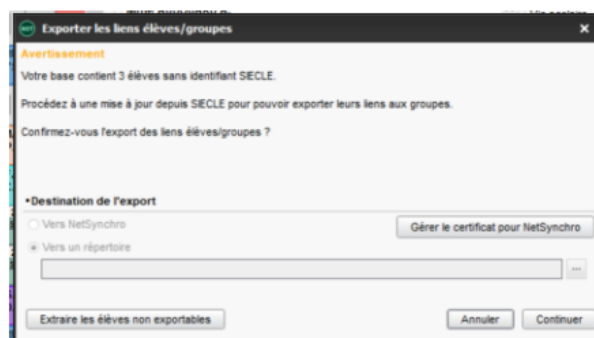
Exporter les liens élèves/groupes

Avertissement

Votre base contient 3 élèves sans identifiant SIECLE.

Procédez à une mise à jour depuis SIECLE pour pouvoir exporter leurs liens aux groupes.

Confirmez-vous l'export des liens élèves/groupes ?

•Destination de l'export

Vers NetSynchro

Gérer le certificat pour NetSynchro

Vers un répertoire

...

Extraire les élèves non exportables

Annuler

Continuer